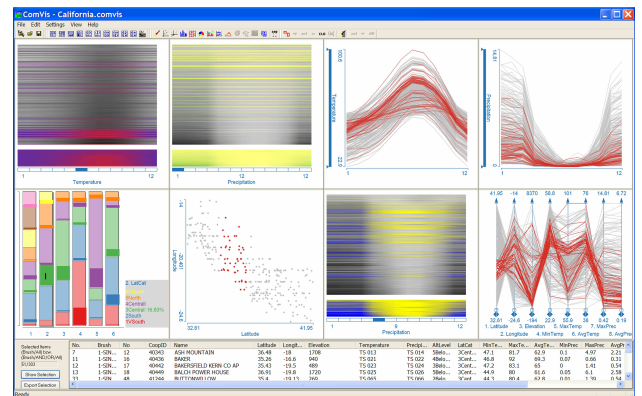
ComVis - California.comvis

File Edit Settings View Help

1 12
Temperature

1 12
Precipitation

100.9
Temperature
22.0
1 12

14.61
Precipitation
0.0
1 12

41.95 -14 8370 58.8 101 76 14.61 0.72

1. Latitude 3. Elevation 5. MaxTemp 7. MaxPrec
2. Longitude 4. MinTemp 6. AvgTemp 8. AvgPrec

2. LatCat
0North
4Central
3Central 16.65%
2South
1South

1 2 3 4 5 6

-114
Longitude
-124
32.81 41.95
Latitude

1 6 12
Precipitation

Selected Items (Brush/All brush/AND/OR/All) 51/360

Show Selection

Export Selection

| No. | Brush | No | CoopID | Name | Latitude | Longit... | Elevation | Temperature | Precipi... | AltLevel | LatCat | MinTe... | MaxTe... | MinPrec | MaxPrec | AvgPr... |
|---|---|---|---|---|---|---|---|---|---|---|---|---|---|---|---|---|
| 7 | 1-SIN... | 16 | 40343 | ASH MOUNTAIN | 36.48 | -18 | 1708 | TS 013 | TS 014 | 3Belo... | 3Cent... | 47.1 | 81.7 | 62.9 | 0.1 | 4.97 | 2.21 |
| 11 | 1-SIN... | 12 | 40436 | BAKER | 35.26 | -16.6 | 940 | TS 021 | TS 022 | 4Belo... | 3Cent... | 46.8 | 92 | 89.3 | 0.07 | 0.66 | 0.31 |
| 12 | 1-SIN... | 17 | 40442 | BAKERSFIELD KERN CO AP | 35.43 | -19.5 | 489 | TS 023 | TS 024 | 3Belo... | 3Cent... | 47.2 | 83.1 | 65 | 0 | 1.41 | 0.54 |
| 13 | 1-SIN... | 18 | 40449 | BALCH POWER HOUSE | 36.91 | -19.8 | 1720 | TS 025 | TS 026 | 3Belo... | 3Cent... | 44.3 | 80.1 | 61.6 | 0.05 | 6.1 | 2.58 |
| 51 | 1-SIN... | 48 | 41244 | BUTTONWILLOW | 35.4 | -19.5 | 269 | TS 065 | TS 066 | 3Belo... | 3Cent... | 44.3 | 80.4 | 62.8 | 0.01 | 1.39 | 0.54 |

Ready